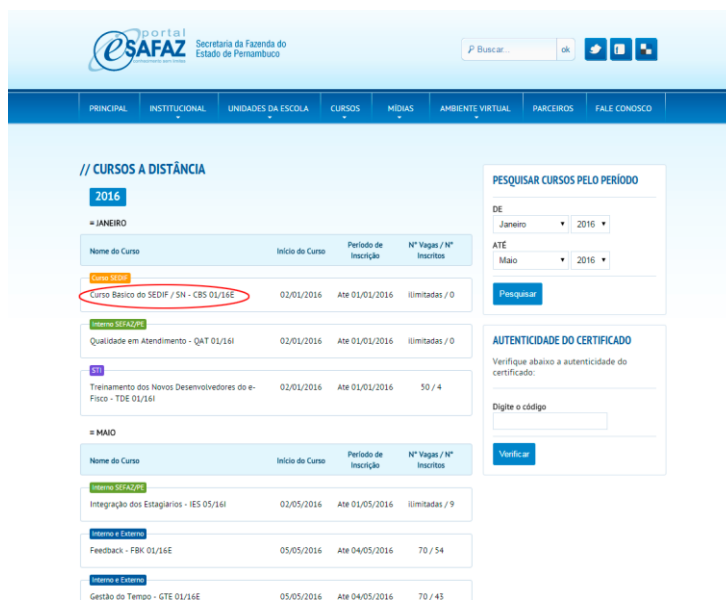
portal eSAFAZ conhecimento sem limites
Secretaria da Fazenda do Estado de Pernambuco

Buscar... ok

PRINCIPAL | INSTITUCIONAL | UNIDADES DA ESCOLA | CURSOS | MÍDIAS | AMBIENTE VIRTUAL | PARCEIROS | FALE CONOSCO

// CURSOS A DISTÂNCIA

2016

= JANEIRO

| Nome do Curso | Início do Curso | Período de Inscrição | Nº Vagas / Nº Inscritos |
|---|---|---|---|
| Curso SEDIF<br>Curso Basico do SEDIF / SN - CBS 01/16E | 02/01/2016 | Até 01/01/2016 | ilimitadas / 0 |
| Interno SEFAZ/PE<br>Qualidade em Atendimento - QAT 01/16I | 02/01/2016 | Até 01/01/2016 | ilimitadas / 0 |
| STI<br>Treinamento dos Novos Desenvolvedores do e-Fisco - TDE 01/16I | 02/01/2016 | Até 01/01/2016 | 50 / 4 |

= MAIO

| Nome do Curso | Início do Curso | Período de Inscrição | Nº Vagas / Nº Inscritos |
|---|---|---|---|
| Interno SEFAZ/PE<br>Integração dos Estagiarios - IES 05/16I | 02/05/2016 | Até 01/05/2016 | ilimitadas / 9 |
| Interno e Externo<br>Feedback - FBK 01/16E | 05/05/2016 | Até 04/05/2016 | 70 / 54 |
| Interno e Externo<br>Gestão do Tempo - GTE 01/16E | 05/05/2016 | Até 04/05/2016 | 70 / 43 |

PESQUISAR CURSOS PELO PERÍODO
DE
Janeiro 2016
ATÉ
Maio 2016
Pesquisar

AUTENTICIDADE DO CERTIFICADO
Verifique abaixo a autenticidade do certificado:
Digite o código
Verificar